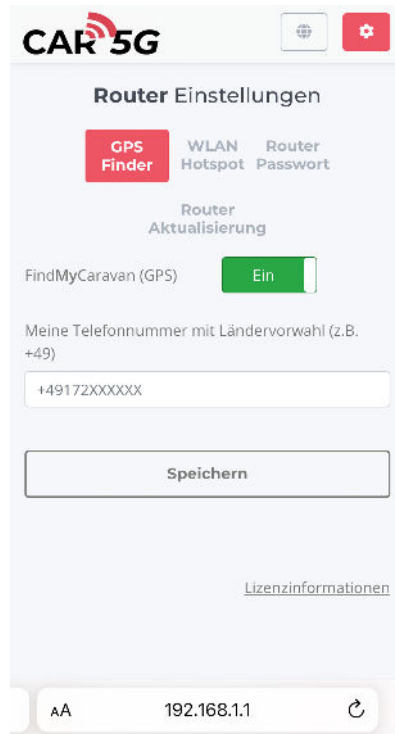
CAR 5G

Router Einstellungen

GPS Finder

WLAN Hotspot

Router Passwort

Router Aktualisierung

FindMyCaravan (GPS)

Ein

Meine Telefonnummer mit Ländervorwahl (z.B. +49)

+49172XXXXXX

Speichern

Lizenzinformationen

AA

192.168.1.1